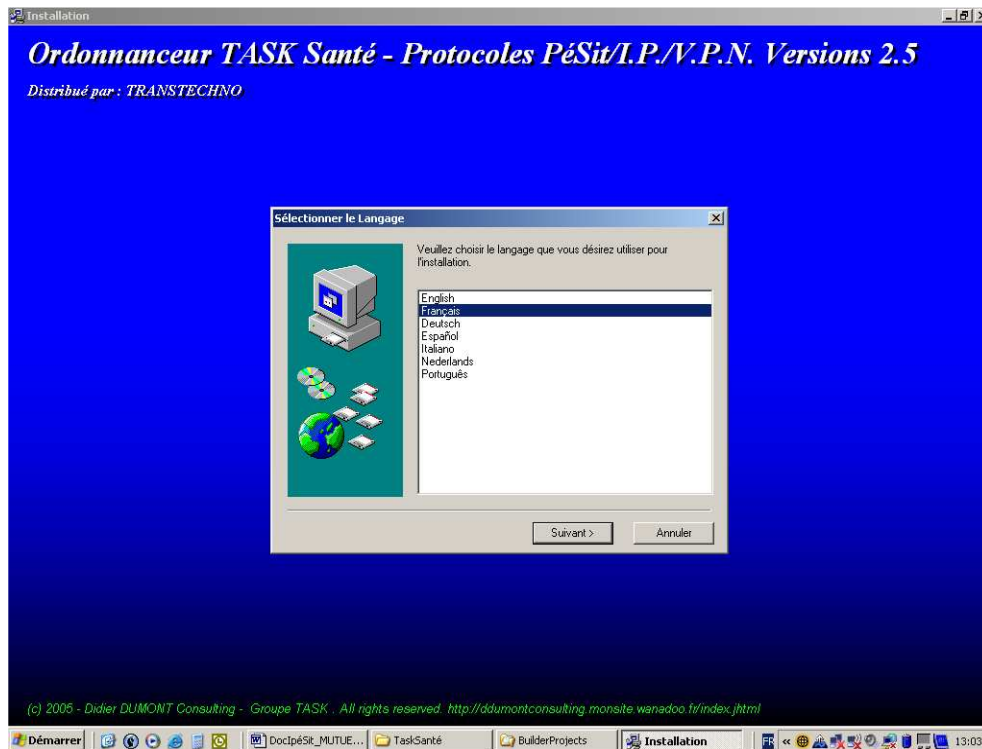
Installation

Ordonnanceur TASK Santé - Protocoles PéSit/I.P./V.P.N. Versions 2.5

Distribué par : TRANSTECHNO

Sélectionner le Langage

Veuillez choisir le langage que vous désirez utiliser pour l'installation.

English
Français
Deutsch
Español
Italiano
Nederlands
Português

Suivant >
Annuler

(c) 2005 - Didier DUMONT Consulting - Groupe TASK . All rights reserved. http://ddumontconsulting.monsite.wanadoo.fr/index.jhtml

Démarrer
DocIpéSit_MUTUE...
TaskSanté
BuilderProjects
Installation
FR
13:03